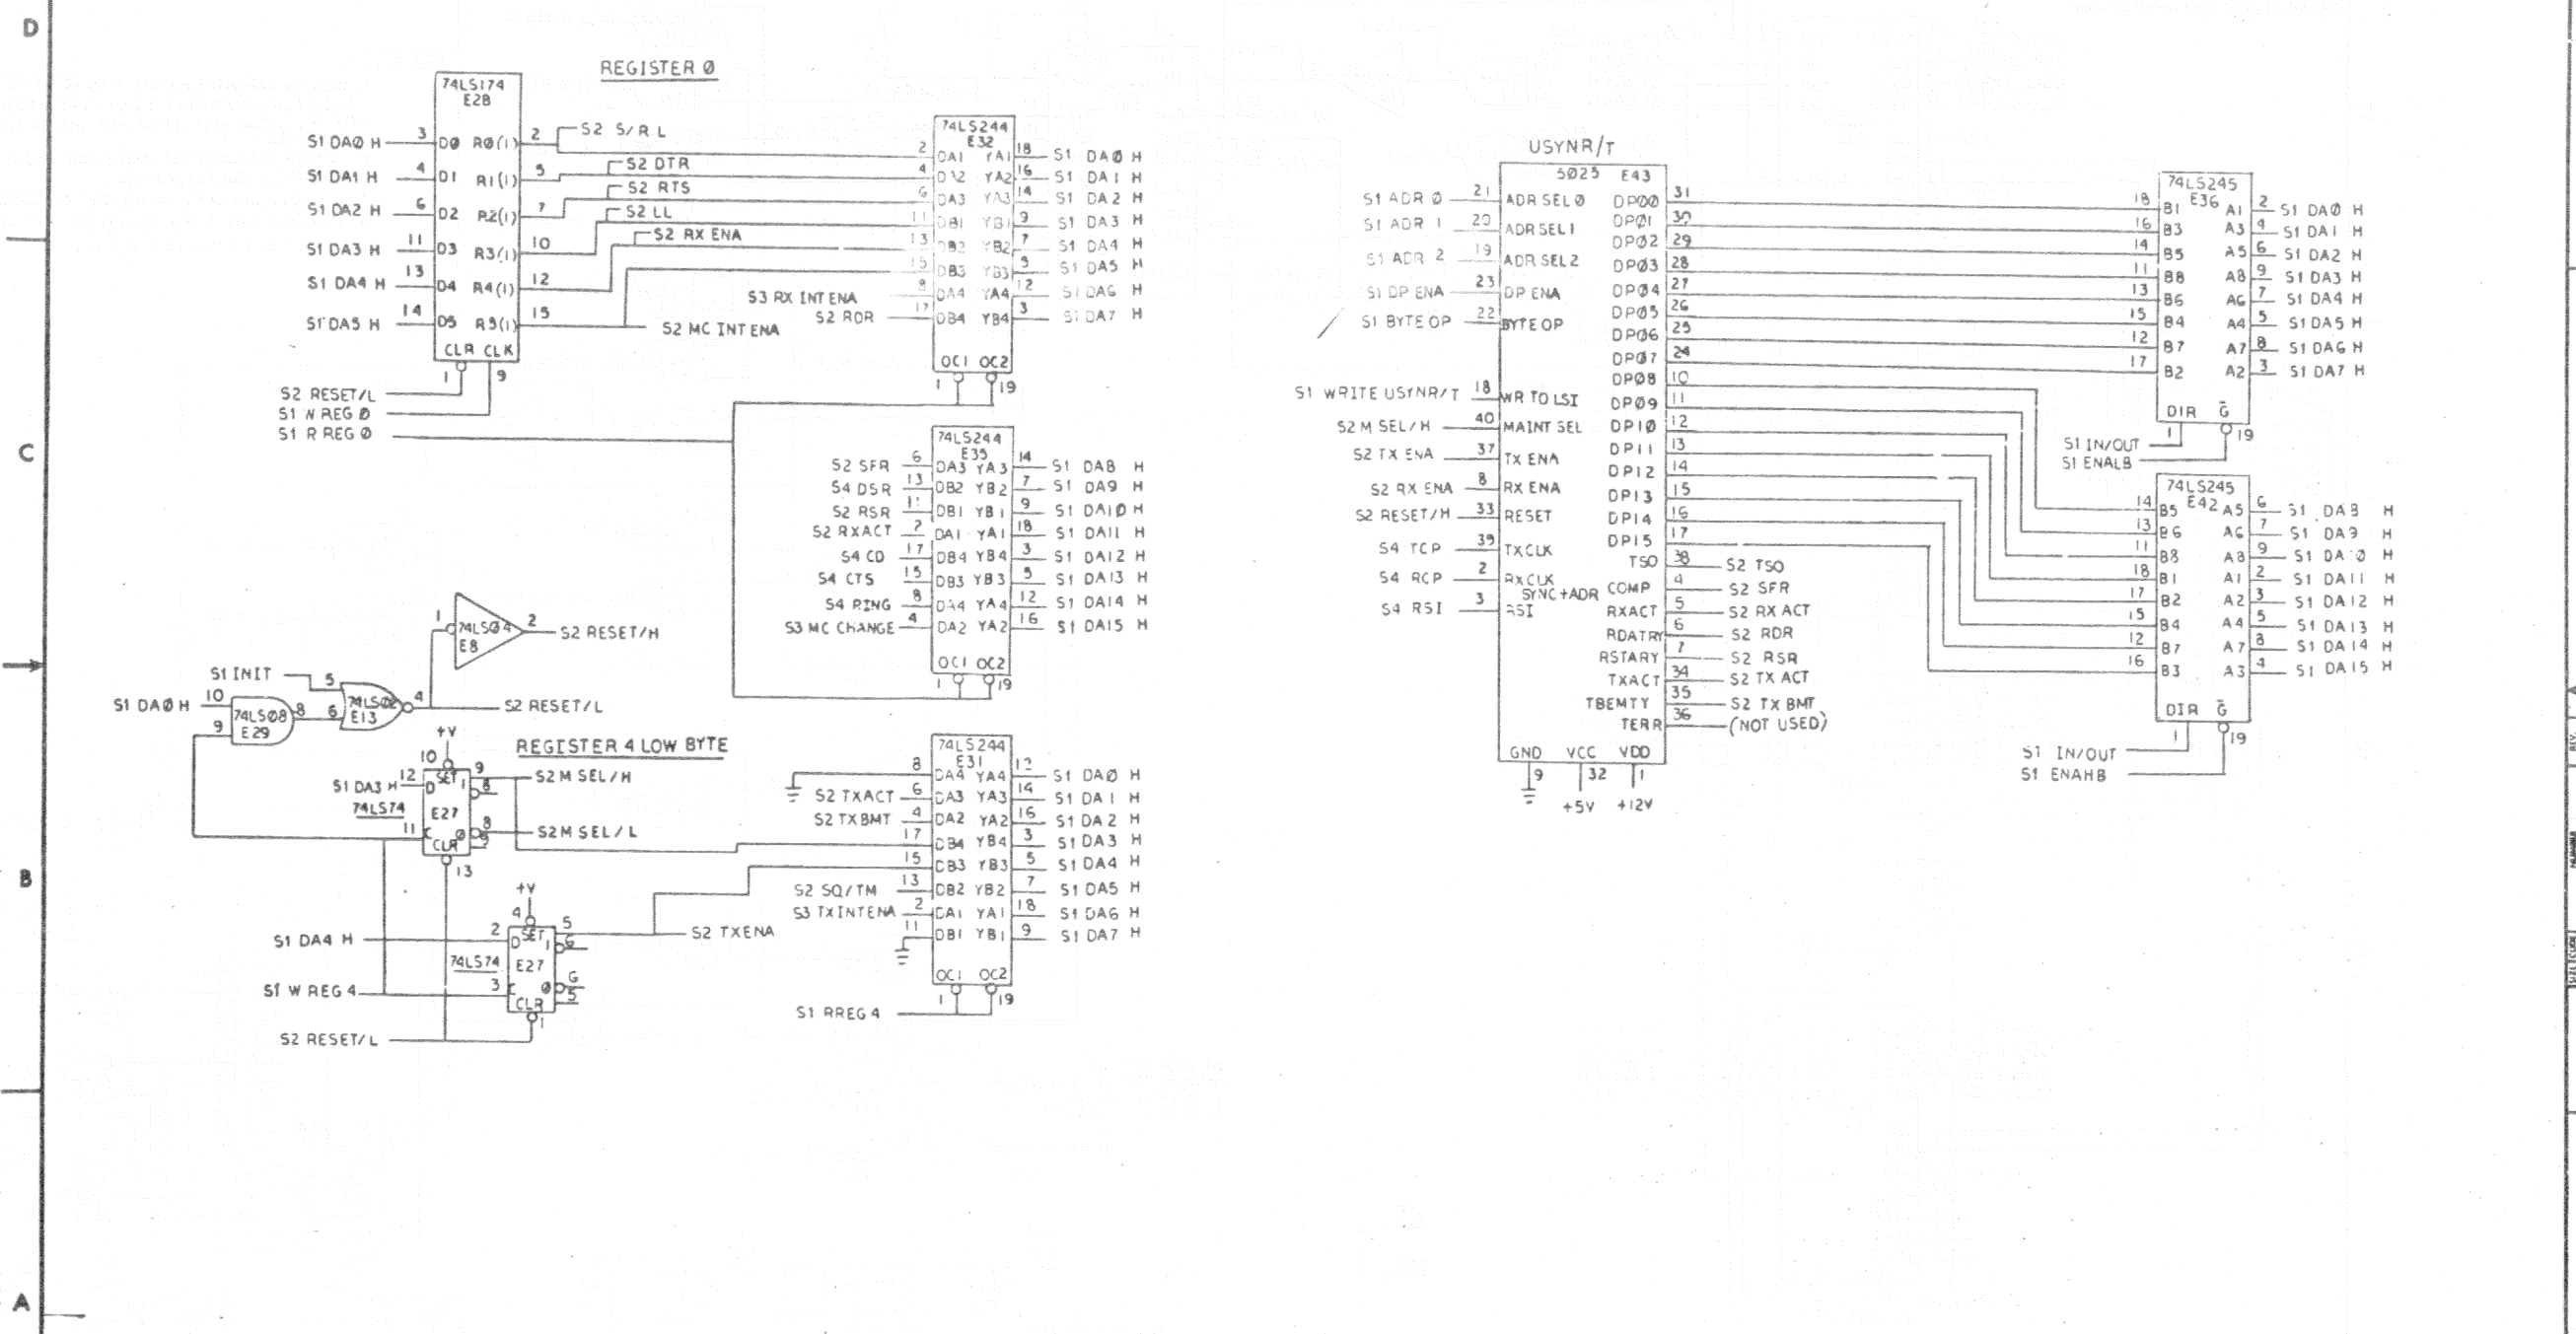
D

C

B

A

REGISTER Ø

74LS174
E28

S1 DAØ H 3 DØ RØ(1) 2 S2 S/R L
S1 DA1 H 4 D1 R1(1) 5 S2 DTR
S1 DA2 H 6 D2 R2(1) 7 S2 RTS
S1 DA3 H 11 D3 R3(1) 10 S2 LL
S1 DA4 H 13 D4 R4(1) 12 S2 RX ENA
S1 DA5 H 14 D5 R5(1) 15
CLR CLK
1 9
S2 RESET/L
S1 W REG Ø
S1 R REG Ø

S3 RX INT ENA
S2 MC INT ENA
S2 RDR

74LS244
E32
2 DA1 YA1 18 S1 DAØ H
4 DA2 YA2 16 S1 DA1 H
6 DA3 YA3 14 S1 DA2 H
11 DB1 YB1 9 S1 DA3 H
13 DB2 YB2 7 S1 DA4 H
15 DB3 YB3 5 S1 DA5 H
8 DA4 YA4 12 S1 DA6 H
17 DB4 YB4 3 S1 DA7 H
OC1 OC2
1 19

74LS244
E35
S2 SFR 6 DA3 YA3 14 S1 DA8 H
S4 DSR 13 DB2 YB2 7 S1 DA9 H
S2 RSR 11 DB1 YB1 9 S1 DA1Ø H
S2 RXACT 2 DA1 YA1 18 S1 DA11 H
S4 CD 17 DB4 YB4 3 S1 DA12 H
S4 CTS 15 DB3 YB3 5 S1 DA13 H
S4 RING 8 DA4 YA4 12 S1 DA14 H
S3 MC CHANGE 4 DA2 YA2 16 S1 DA15 H
OC1 OC2
1 19

1 74LSØ4 E8 2 S2 RESET/H
S1 INIT 5
S1 DAØ H 10 74LSØ8 8 6 74LSØ2 E13 4 S2 RESET/L
9 E29

REGISTER 4 LOW BYTE
+V
10
S1 DA3 H 12 D SET 9 S2 M SEL/H
74LS74 E27
11 C Ø 8 S2 M SEL/L
CLR
13

+V
4
S1 DA4 H 2 D SET 5 S2 TXENA
74LS74 E27
S1 W REG 4 3 C Ø 6
CLR
1
S2 RESET/L

74LS244
E31
8 DA4 YA4 12 S1 DAØ H
S2 TXACT 6 DA3 YA3 14 S1 DA1 H
S2 TXBMT 4 DA2 YA2 16 S1 DA2 H
17 DB4 YB4 3 S1 DA3 H
15 DB3 YB3 5 S1 DA4 H
S2 SQ/TM 13 DB2 YB2 7 S1 DA5 H
S3 TX INTENA 2 DA1 YA1 18 S1 DA6 H
11 DB1 YB1 9 S1 DA7 H
OC1 OC2
1 19
S1 RREG 4

USYNR/T
5025 E43
S1 ADR Ø 21 ADR SEL Ø DPØØ 31
S1 ADR 1 20 ADR SEL 1 DPØ1 30
S1 ADR 2 19 ADR SEL 2 DPØ2 29
S1 DP ENA 23 DP ENA DPØ3 28
S1 BYTE OP 22 BYTE OP DPØ4 27
DPØ5 26
DPØ6 25
DPØ7 24
DPØ8 10
S1 WRITE USYNR/T 18 WR TO LSI DPØ9 11
S2 M SEL/H 40 MAINT SEL DP1Ø 12
S2 TX ENA 37 TX ENA DP11 13
S2 RX ENA 8 RX ENA DP12 14
S2 RESET/H 33 RESET DP13 15
S4 TCP 39 TXCLK DP14 16
S4 RCP 2 RXCLK DP15 17
S4 RSI 3 RSI SYNC+ADR TSO 38 S2 TSO
COMP 4 S2 SFR
RXACT 5 S2 RX ACT
RDATRY 6 S2 RDR
RSTARY 7 S2 RSR
TXACT 34 S2 TX ACT
TBEMTY 35 S2 TX BMT
TERR 36 (NOT USED)
GND VCC VDD
9 32 1
+5V +12V

74LS245
E36
18 B1 A1 2 S1 DAØ H
16 B3 A3 4 S1 DA1 H
14 B5 A5 6 S1 DA2 H
11 B8 A8 9 S1 DA3 H
13 B6 A6 7 S1 DA4 H
15 B4 A4 5 S1 DA5 H
12 B7 A7 8 S1 DA6 H
17 B2 A2 3 S1 DA7 H
DIR G
1 19
S1 IN/OUT
S1 ENALB

74LS245
E42
14 B5 A5 6 S1 DA8 H
13 B6 A6 7 S1 DA9 H
11 B8 A8 9 S1 DA1Ø H
18 B1 A1 2 S1 DA11 H
17 B2 A2 3 S1 DA12 H
15 B4 A4 5 S1 DA13 H
12 B7 A7 8 S1 DA14 H
16 B3 A3 4 S1 DA15 H
DIR G
1 19
S1 IN/OUT
S1 ENAHB